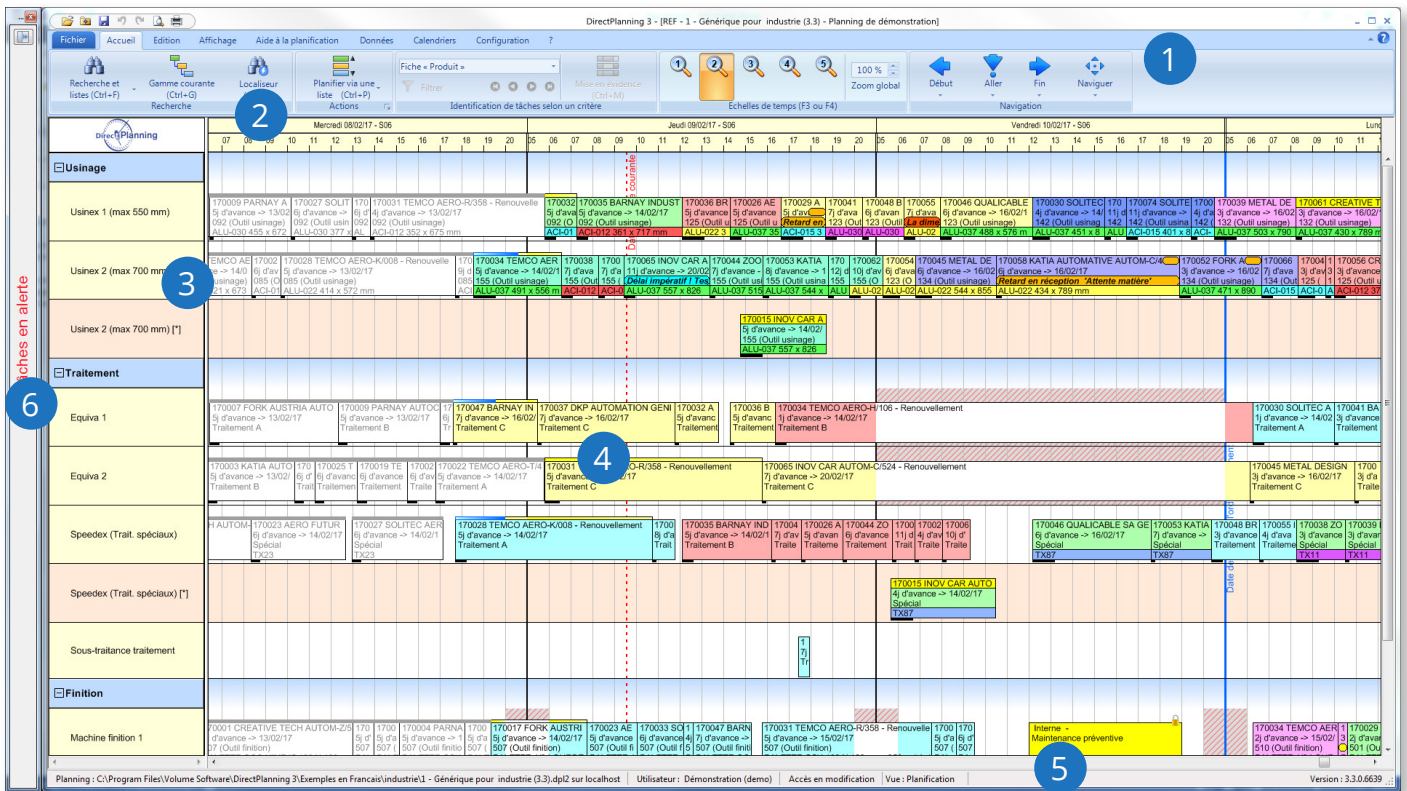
DirectPlanning 3 - [REF - 1 - Générique pour industrie (3.3) - Planning de démonstration]

Fichier | Accueil | Edition | Affichage | Aide à la planification | Données | Calendriers | Configuration | ?

Recherche et listes (Ctrl+F) | Gamme courante (Ctrl+G) | Localiseur | Recherche
Planifier via une liste (Ctrl+P) | Actions
Fiche « Produit » | Filtrer | Mise en évidence (Ctrl+M) | Identification de tâches selon un critère
1 2 3 4 5 | 100 % | Zoom global | Echelles de temps (F3 ou F4)
Début | Aller | Fin | Naviguer | Navigation

1
2
3
4
5
6

Tâches en alerte

Mercredi 08/02/17 - S06 | Jeudi 09/02/17 - S06 | Vendredi 10/02/17 - S06 | Lund

Usinage
Usinex 1 (max 550 mm)
170009 PARNAY A 5j d'avance -> 13/02 092 (Outil usinage) ALU-030 455 x 672
170027 SOLIT 6j d'avance -> 092 (Outil usin ALU-030 377 x
170031 TEMCO AERO-R/358 - Renouvelle 4j d'avance -> 13/02/17 092 (Outil usinage) ACI-012 352 x 675 mm
170035 BARNAY INDUST 5j d'avance -> 14/02/17 092 (Outil usinage) ACI-012 361 x 717 mm
170036 BR | 170026 AE | 170029 A Retard en | 170041 | 170048 B La dime | 170055 | 170046 QUALICABLE 6j d'avance -> 16/02/1 123 (Outil usinage) ALU-037 488 x 576 m
170030 SOLITEC 4j d'avance -> 14/ 142 (Outil usinage) ALU-037 451 x 8 | 170074 SOLITE 11j d'avance -> 142 (Outil usinag ACI-015 401 x 8
170039 METAL DE 3j d'avance -> 16/02 132 (Outil usinage) ALU-037 503 x 790
170061 CREATIVE T 3j d'avance -> 16/02/ 132 (Outil usinage) ALU-037 430 x 789 m

Usinex 2 (max 700 mm)
170028 TEMCO AERO-K/008 - Renouvelle 5j d'avance -> 13/02/17 085 (Outil usinage) ALU-022 414 x 572 mm
170034 TEMCO AER 5j d'avance -> 14/02/1 155 (Outil usinage) ALU-037 491 x 556 m
170065 INOV CAR A 11j d'avance -> 20/02 Délai impératif ! Tes ALU-037 557 x 826
170044 ZOO 7j d'avance - 155 (Outil us ALU-037 515
170053 KATIA 8j d'avance -> 1 155 (Outil usina ALU-037 544 x
170045 METAL DE 6j d'avance -> 16/02 134 (Outil usinage) ALU-022 544 x 855
170058 KATIA AUTOMATIVE AUTOM-C/4 6j d'avance -> 16/02/17 Retard en réception "Attente matière" ALU-022 434 x 789 mm
170052 FORK A 3j d'avance -> 16/02 134 (Outil usinage) ALU-037 471 x 890
170066 | 170056 CR ACI-012 37

Usinex 2 (max 700 mm) [*]
170015 INOV CAR A 5j d'avance -> 14/02/ 155 (Outil usinage) ALU-037 557 x 826

Traitement
Equiva 1
170007 FORK AUSTRIA AUTO 5j d'avance -> 13/02/17 Traitement A
170009 PARNAY AUTOC 5j d'avance -> 13/02/17 Traitement B
170047 BARNAY IN 7j d'avance -> 16/02 Traitement C
170037 DKP AUTOMATION GENI 5j d'avance -> 16/02/17 Traitement C
170032 A 5j d'avanc Traitement
170036 B 5j d'avanc Traitement
170034 TEMCO AERO-H/106 - Renouvellement 1j d'avance -> 14/02/17 Traitement B
170030 SOLITEC A 4j d'avance -> 14/02 Traitement A
170041 BA Traitement

Equiva 2
170003 KATIA AUTO 5j d'avance -> 13/02 Traitement B
170022 TEMCO AERO-T/4 6j d'avance -> 13/02 Traitement A
170031 TEMCO AERO-R/358 - Renouvellement 5j d'avance -> Traitement C
170065 INOV CAR AUTOM-C/524 - Renouvellement 7j d'avance -> 20/02/17 Traitement C
170045 METAL DESIGN 3j d'avance -> 16/02/17 Traitement C

Speedex (Trait. spéciaux)
170023 AERO FUTUR 6j d'avance -> 14/02/17 Spécial TX23
170027 SOLITEC AER 6j d'avance -> 14/02/1 Spécial TX23
170028 TEMCO AERO-K/008 - Renouvellement 5j d'avance -> 14/02/17 Traitement A
170035 BARNAY IND 5j d'avance -> 14/02/17 Traitement B
170046 QUALICABLE SA GE 6j d'avance -> 16/02/17 Spécial TX87
170053 KATIA 7j d'avance Spécial TX87
170048 BR 3j d'avance Traitement
TX11

Speedex (Trait. spéciaux) [*]
170015 INOV CAR AUTO 4j d'avance -> 14/02/17 Spécial TX87

Sous-traitance traitement

Finition
Machine finition 1
170001 CREATIVE TECH AUTOM-Z/5 5j d'avance -> 13/02/17 507 (Outil finition)
170004 PARNA 5j d'avance -> 1 507 (Outil finitio
170017 FORK AUSTRI 5j d'avance -> 1 507 (Outil finition)
170023 AE 5j d'avance 507 (Outil fin
170033 SO 6j d'avance 507 (Outil f
170047 BARN 7j d'avance 507 (Outil finit
170031 TEMCO AERO-R/358 - Renouvellement 5j d'avance -> 15/02/17 507 (Outil finition)
Interne - Maintenance préventive
170034 TEMCO AER 2j d'avance -> 15/02/ 510 (Outil finition)
170029 501 (Ou

Date courante

Planning : C:\Program Files\Volume Software\DirectPlanning 3\Exemples en Francais\industrie\1 - Générique pour industrie (3.3).dpl2 sur localhost | Utilisateur : Démonstration (demo) | Accès en modification | Vue : Planification | Version : 3.3.0.6639